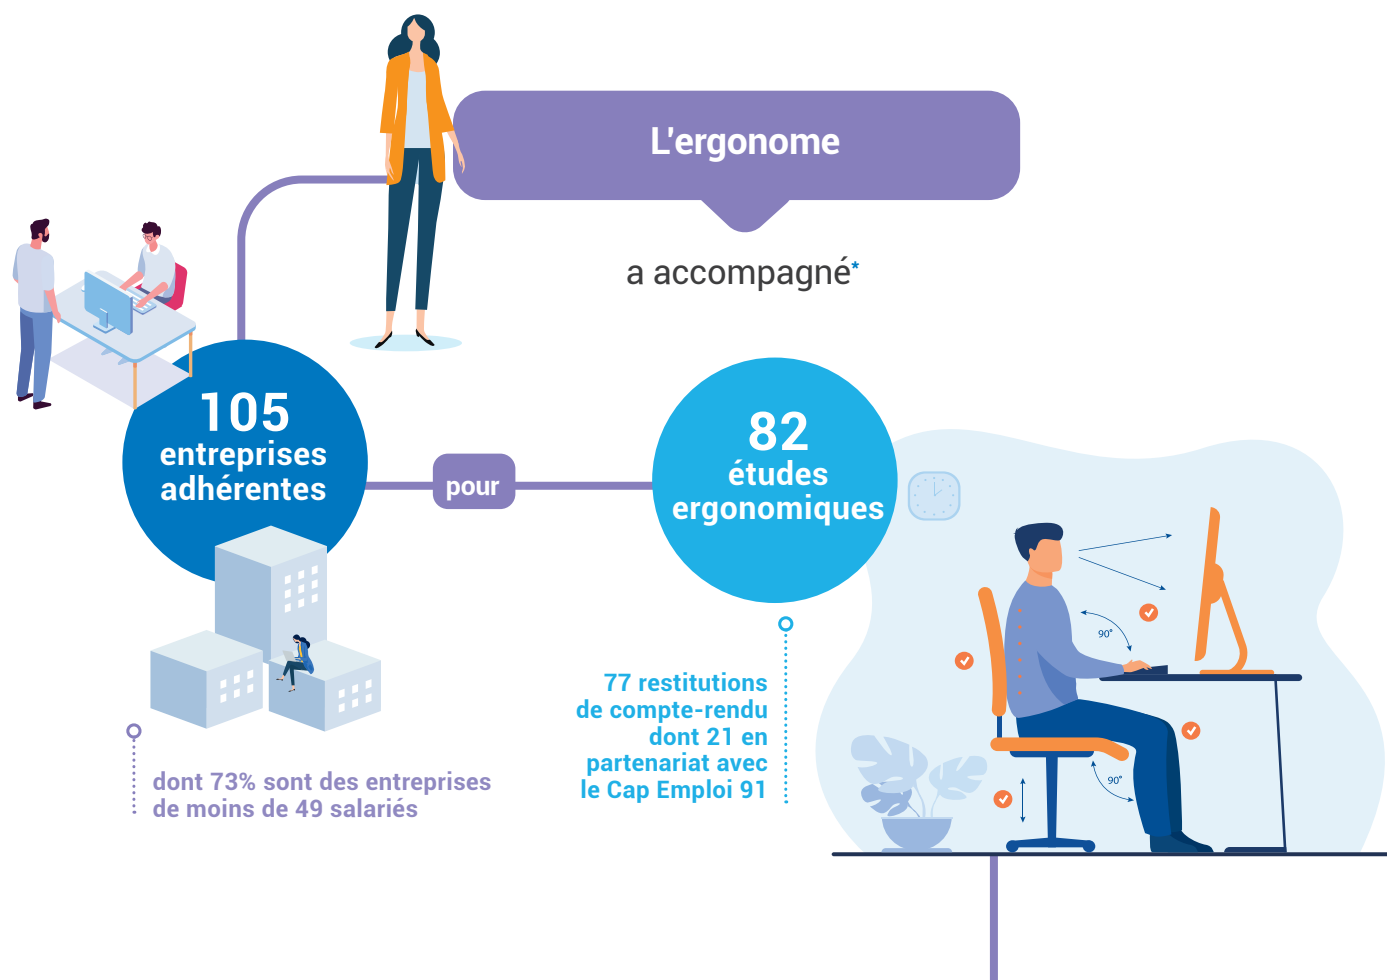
L'ergonome

a accompagné*

105
entreprises
adhérentes

pour

82
études
ergonomiques

dont 73% sont des entreprises de moins de 49 salariés

77 restitutions de compte-rendu dont 21 en partenariat avec le Cap Emploi 91

90°

90°